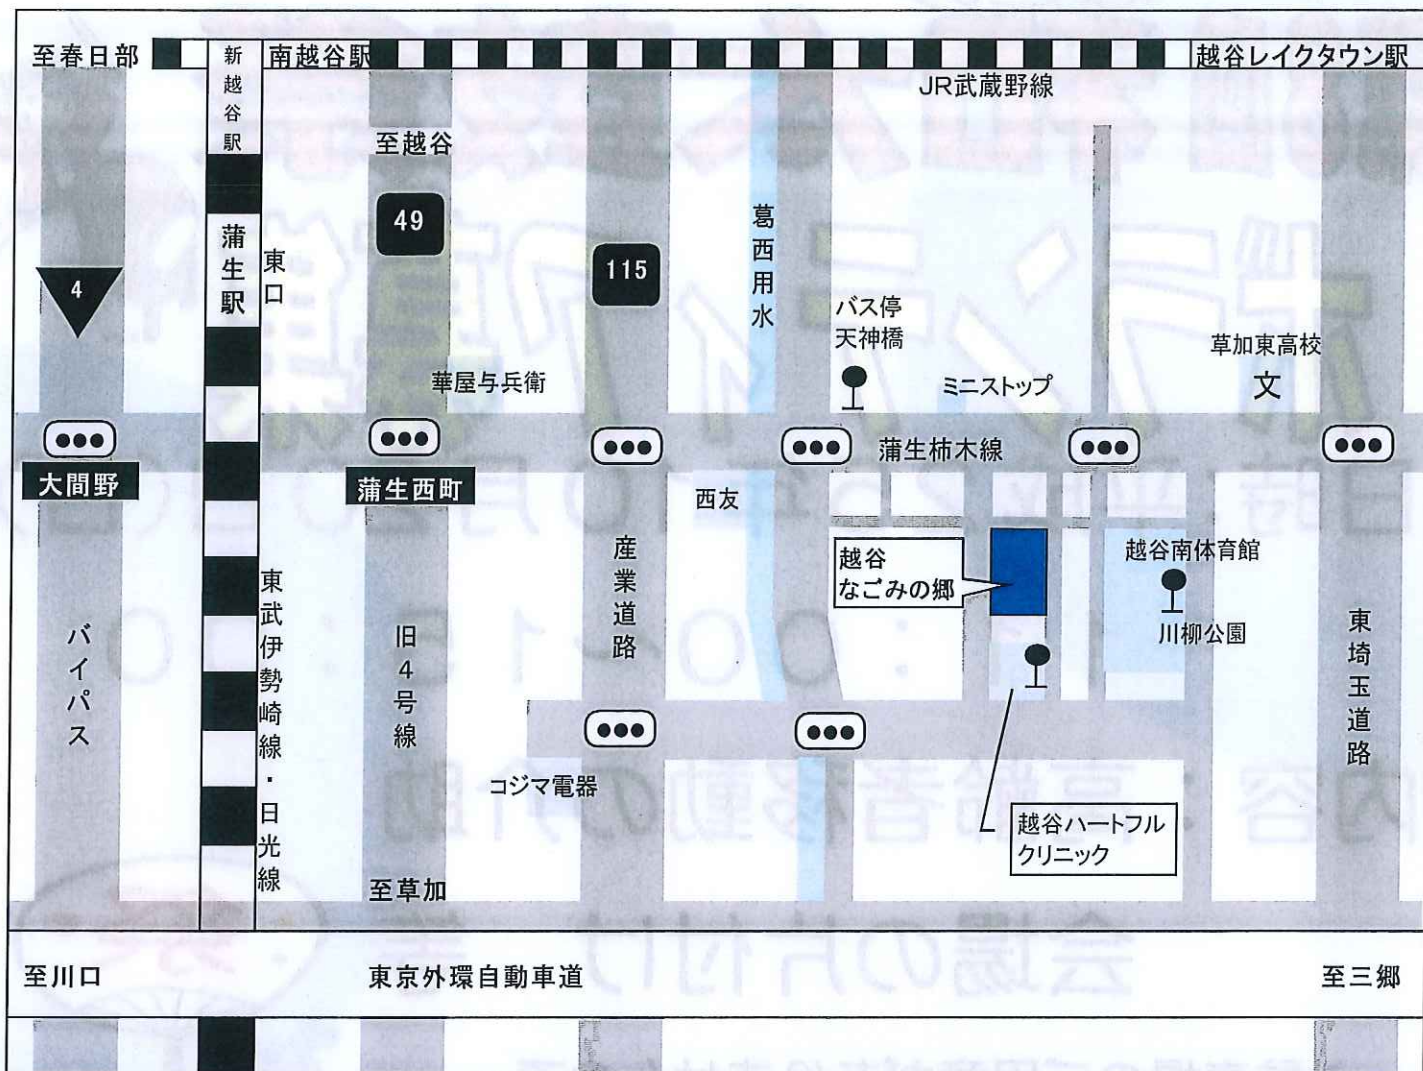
至春日部

新越谷駅

南越谷駅

越谷レイクタウン駅

JR武蔵野線

至越谷

49

115

蒲生駅

東口

4

葛西用水

バス停
天神橋

草加東高校

文

華屋与兵衛

ミニストップ

大間野

蒲生西町

蒲生柿木線

西友

産業道路

越谷
なごみの郷

越谷南体育館

川柳公園

東武伊勢崎線・日光線

旧4号線

バイパス

東埼玉道路

コジマ電器

越谷ハートフル
クリニック

至草加

至川口

東京外環自動車道

至三郷